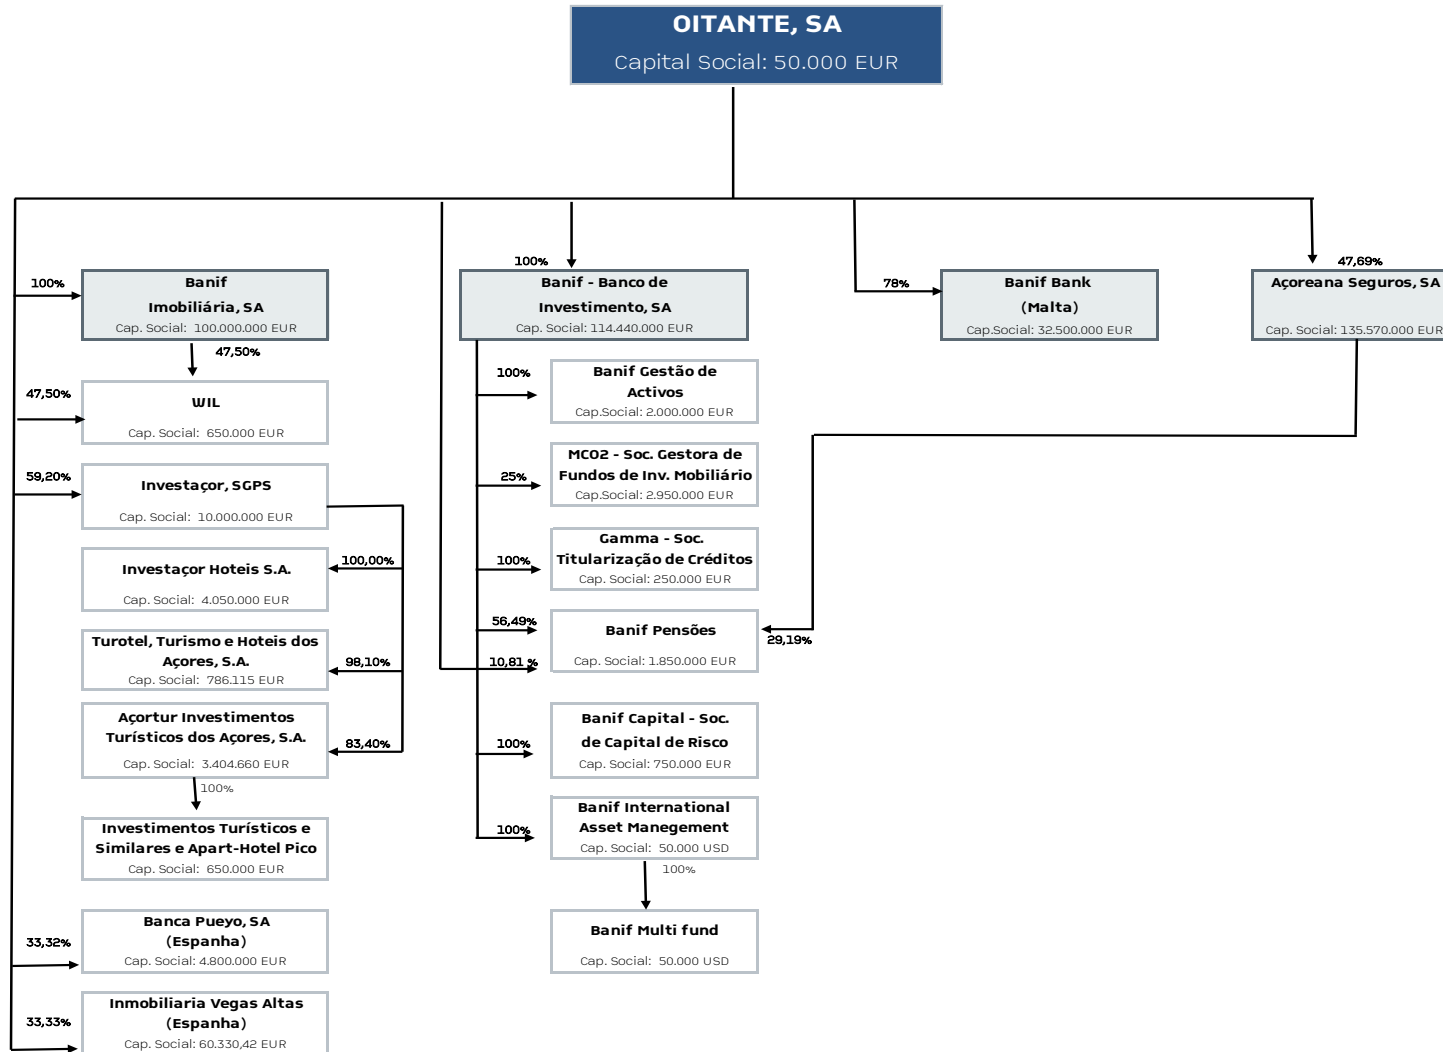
OITANTE, SA
Capital Social: 50.000 EUR

100%
Banif Imobiliária, SA
Cap. Social: 100.000.000 EUR

47,50%

47,50%
WIL
Cap. Social: 650.000 EUR

59,20%
Investaçor, SGPS
Cap. Social: 10.000.000 EUR

100,00%
Investaçor Hoteis S.A.
Cap. Social: 4.050.000 EUR

98,10%
Turotel, Turismo e Hoteis dos Açores, S.A.
Cap. Social: 786.115 EUR

83,40%
Açortur Investimentos Turísticos dos Açores, S.A.
Cap. Social: 3.404.660 EUR

100%
Investimentos Turísticos e Similares e Apart-Hotel Pico
Cap. Social: 650.000 EUR

33,32%
Banca Pueyo, SA (Espanha)
Cap. Social: 4.800.000 EUR

33,33%
Inmobiliaria Vegas Altas (Espanha)
Cap. Social: 60.330,42 EUR

100%
Banif - Banco de Investimento, SA
Cap. Social: 114.440.000 EUR

100%
Banif Gestão de Activos
Cap.Social: 2.000.000 EUR

25%
MCO2 - Soc. Gestora de Fundos de Inv. Mobiliário
Cap.Social: 2.950.000 EUR

100%
Gamma - Soc. Titularização de Créditos
Cap. Social: 250.000 EUR

56,49%
10,81 %
Banif Pensões
Cap. Social: 1.850.000 EUR
29,19%

100%
Banif Capital - Soc. de Capital de Risco
Cap. Social: 750.000 EUR

100%
Banif International Asset Manegement
Cap. Social: 50.000 USD

100%
Banif Multi fund
Cap. Social: 50.000 USD

78%
Banif Bank (Malta)
Cap.Social: 32.500.000 EUR

47,69%
Açoreana Seguros, SA
Cap. Social: 135.570.000 EUR